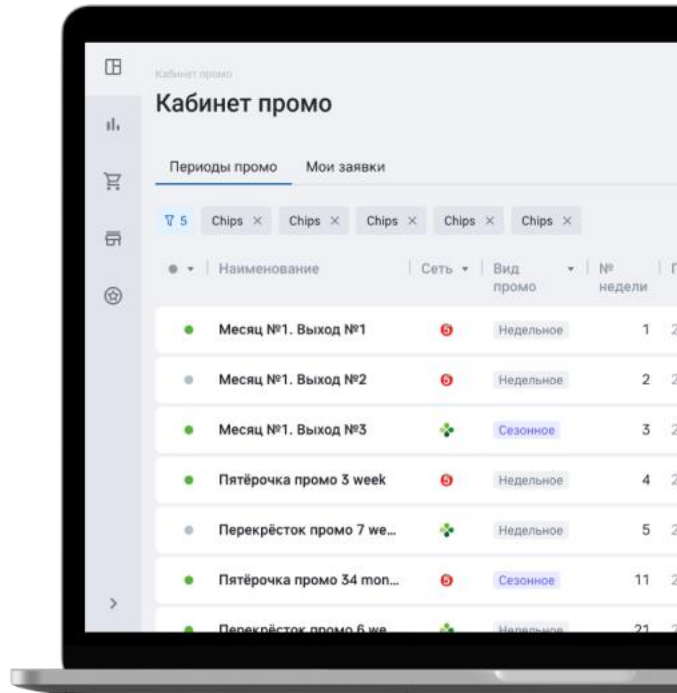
Кабинет промо

Кабинет промо

Периоды промо Мои заявки

5 Chips × Chips × Chips × Chips × Chips ×

| | Наименование | Сеть | Вид промо | № недели | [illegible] |
|---|---|---|---|---|---|
| | Месяц №1. Выход №1 | | Недельное | 1 | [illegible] |
| | Месяц №1. Выход №2 | | Недельное | 2 | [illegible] |
| | Месяц №1. Выход №3 | | Сезонное | 3 | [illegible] |
| | Пятёрочка промо 3 week | | Недельное | 4 | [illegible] |
| | Перекрёсток промо 7 we... | | Недельное | 5 | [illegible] |
| | Пятёрочка промо 34 mon... | | Сезонное | 11 | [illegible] |
| | Перекрёсток промо 6 we... | | Недельное | 21 | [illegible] |